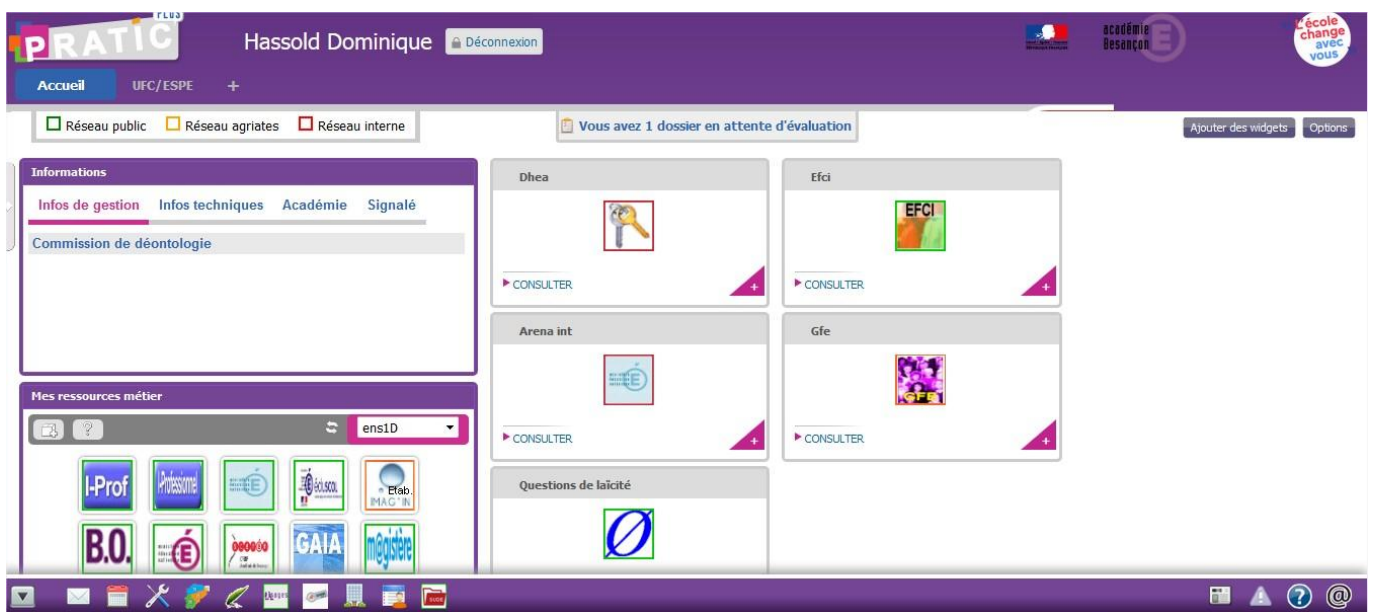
PLUS
PRATIC

Hassold Dominique Déconnexion

académie Besançon

L'école change avec vous

Accueil UFC/ESPE +

Réseau public Réseau agriates Réseau interne

Vous avez 1 dossier en attente d'évaluation

Ajouter des widgets Options

Informations

Infos de gestion Infos techniques Académie Signalé

Commission de déontologie

Mes ressources métier

ens1D

I-Prof

i-Professionnel

Etab. IMAG'IN

B.O.

GAIA

m@gistère

Dhea

CONSULTER

Efci

EFCI

CONSULTER

Arena int

CONSULTER

Gfe

GFE

CONSULTER

Questions de laïcité